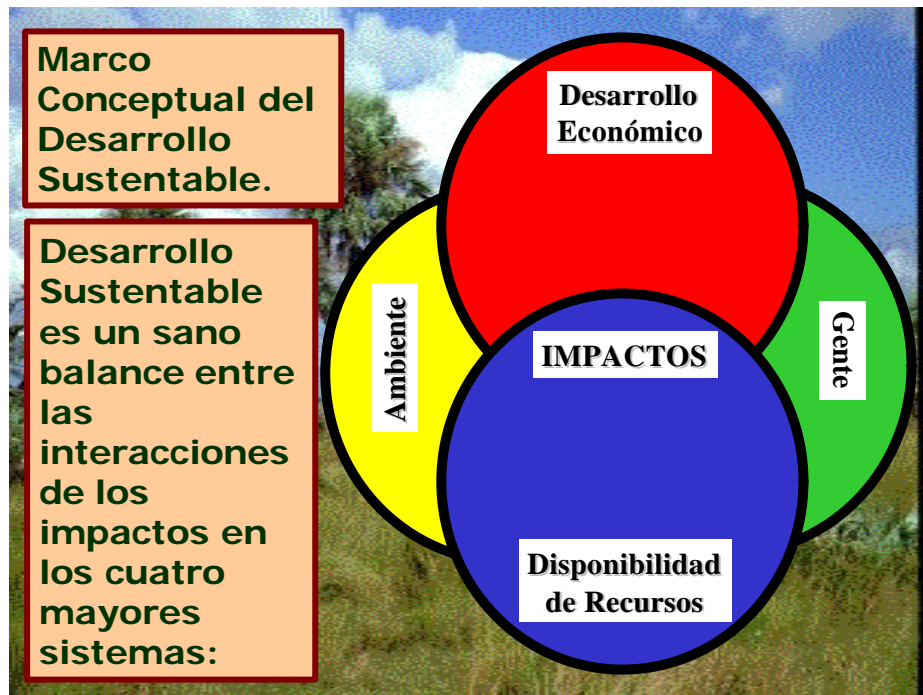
Marco Conceptual del Desarrollo Sustentable.

Desarrollo Sustentable es un sano balance entre las interacciones de los impactos en los cuatro mayores sistemas:

Desarrollo Económico

Ambiente

Gente

IMPACTOS

Disponibilidad de Recursos